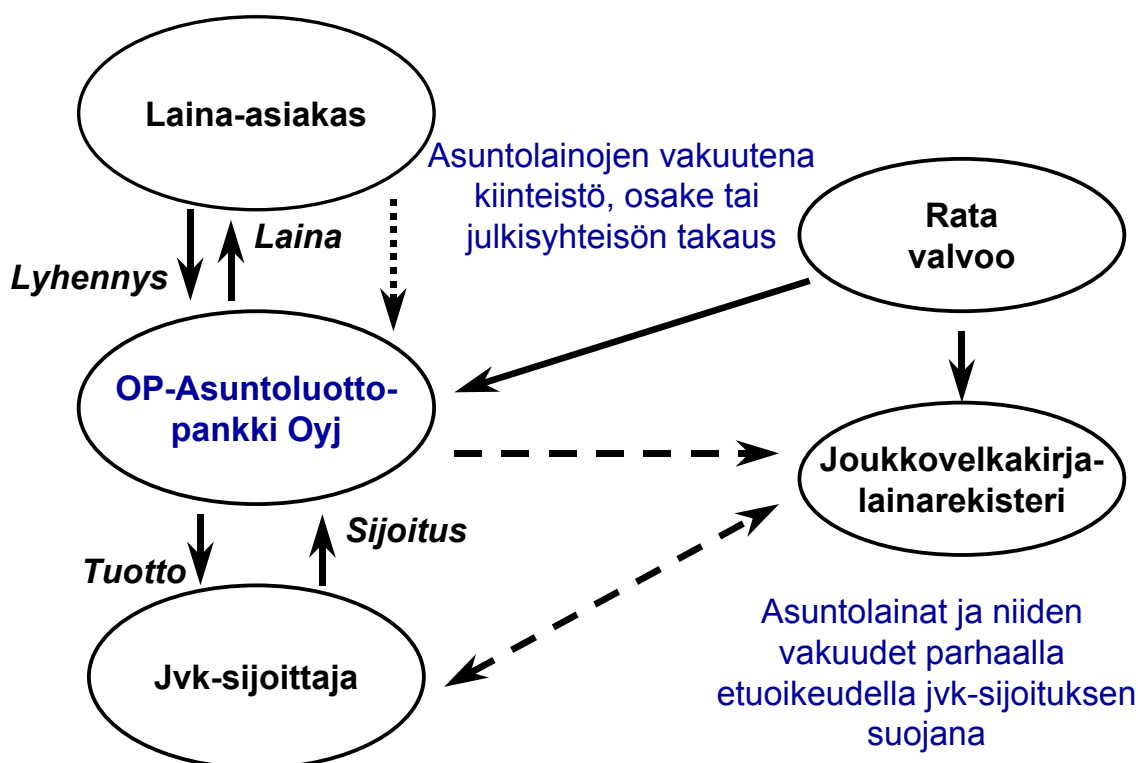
Laina-asiakas

Asuntolainojen vakuutena kiinteistö, osake tai julkisyhteisön takaus

Rata valvoo

Laina

Lyhennys

OP-Asuntoluotto-pankki Oyj

Joukkovelkakirja-lainarekisteri

Sijoitus

Tuotto

Jvk-sijoittaja

Asuntolainat ja niiden vakuudet parhaalla etuoikeudella jvk-sijoituksen suojana